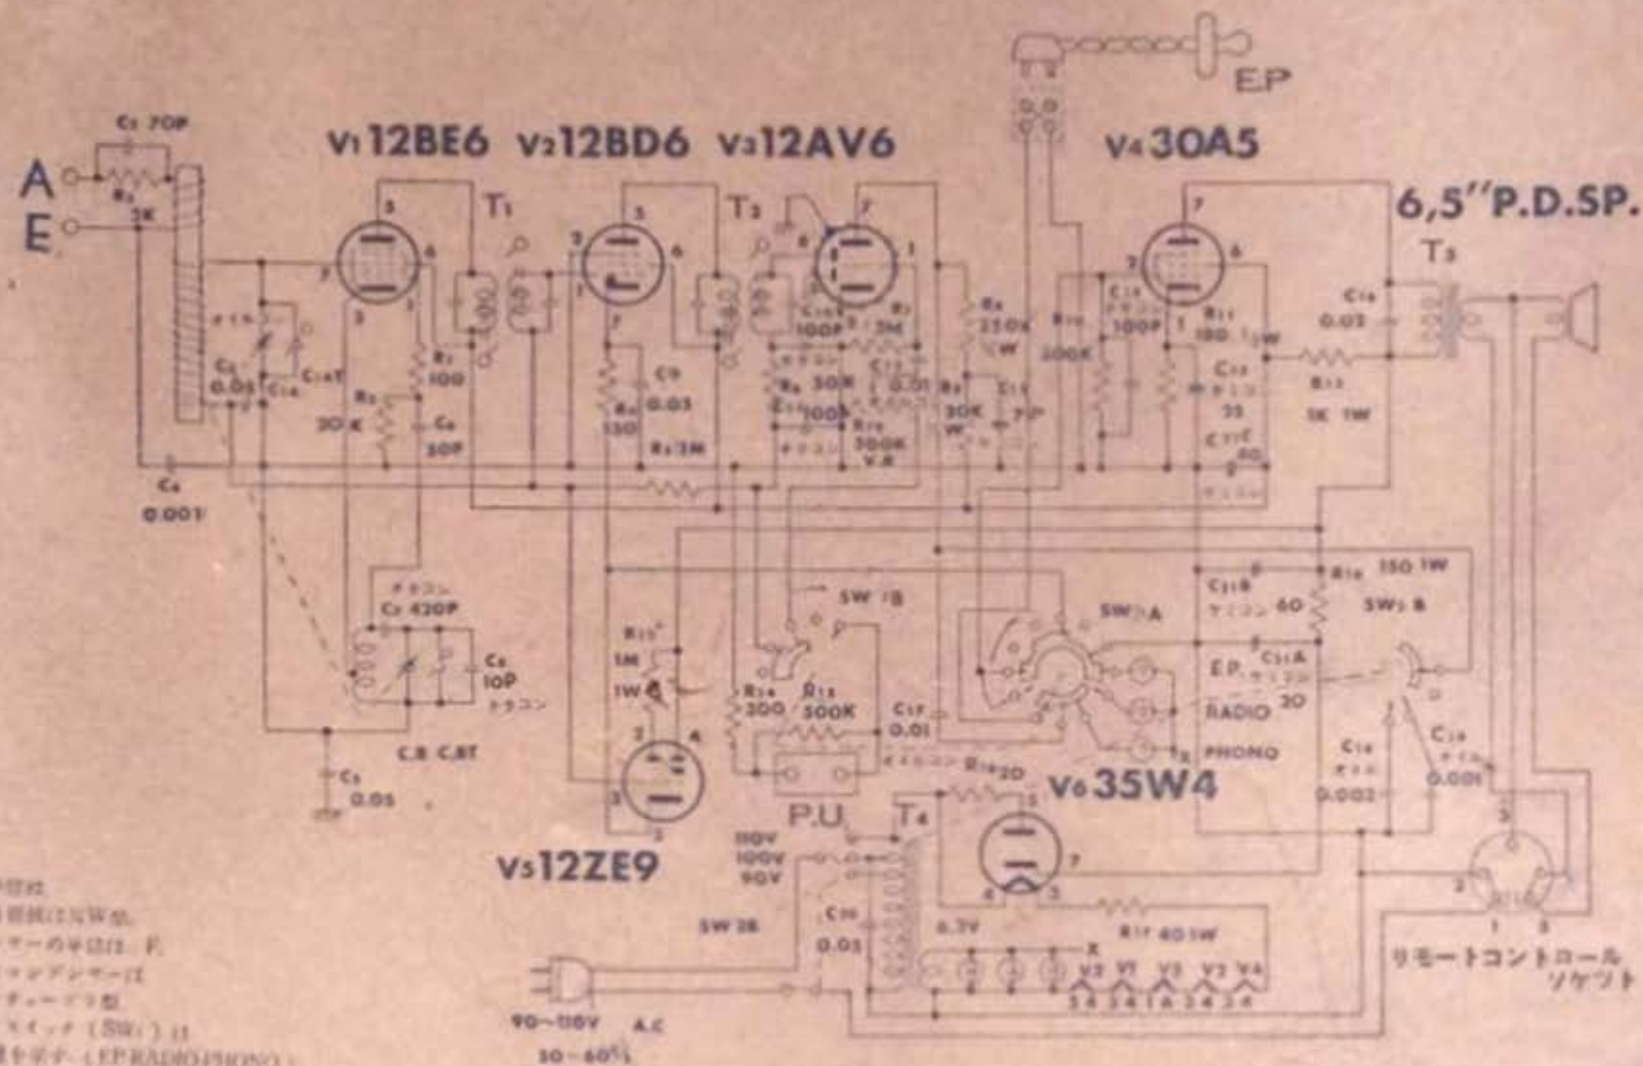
E.P

V1 12BE6 V2 12BD6 V3 12AV6 V4 30A5

6,5″P.D.SP.

C3 70P

A
E

R2 3K

T1 T2 T3

C1 0.05 C1a C1aT

R3 100

R5 30K C6 50P

C4 0.001

R4 150 C9 0.05 R6 3M

C10 100P R7 3M

R8 50K C11 100P

R9 500K V.R

C12 0.01

R8 250K ½W

R9 50K C13

R10 500K

C15 100P

R11 100 ½W

C16 0.02

C17

R13 3K 1W

C7 420P C8 10P

C.B C.BT

C5 0.05

R15 1M 1W

R14 200 R12 500K

C17 0.01

SW1B SW1A SW2B

C11B 60 R16 150 1W

E.P C11A 20

RADIO

PHONO

C18 0.002 C19 0.001

R16 20

V6 35W4

V5 12ZE9

P.U T4

110V 100V 90V

SW 2B

C20 0.05

6.3V

R17 40 5W

V3 V1 V5 V2 V4

90~110V A.C

50~60%

リモートコントロール ソケット

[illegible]